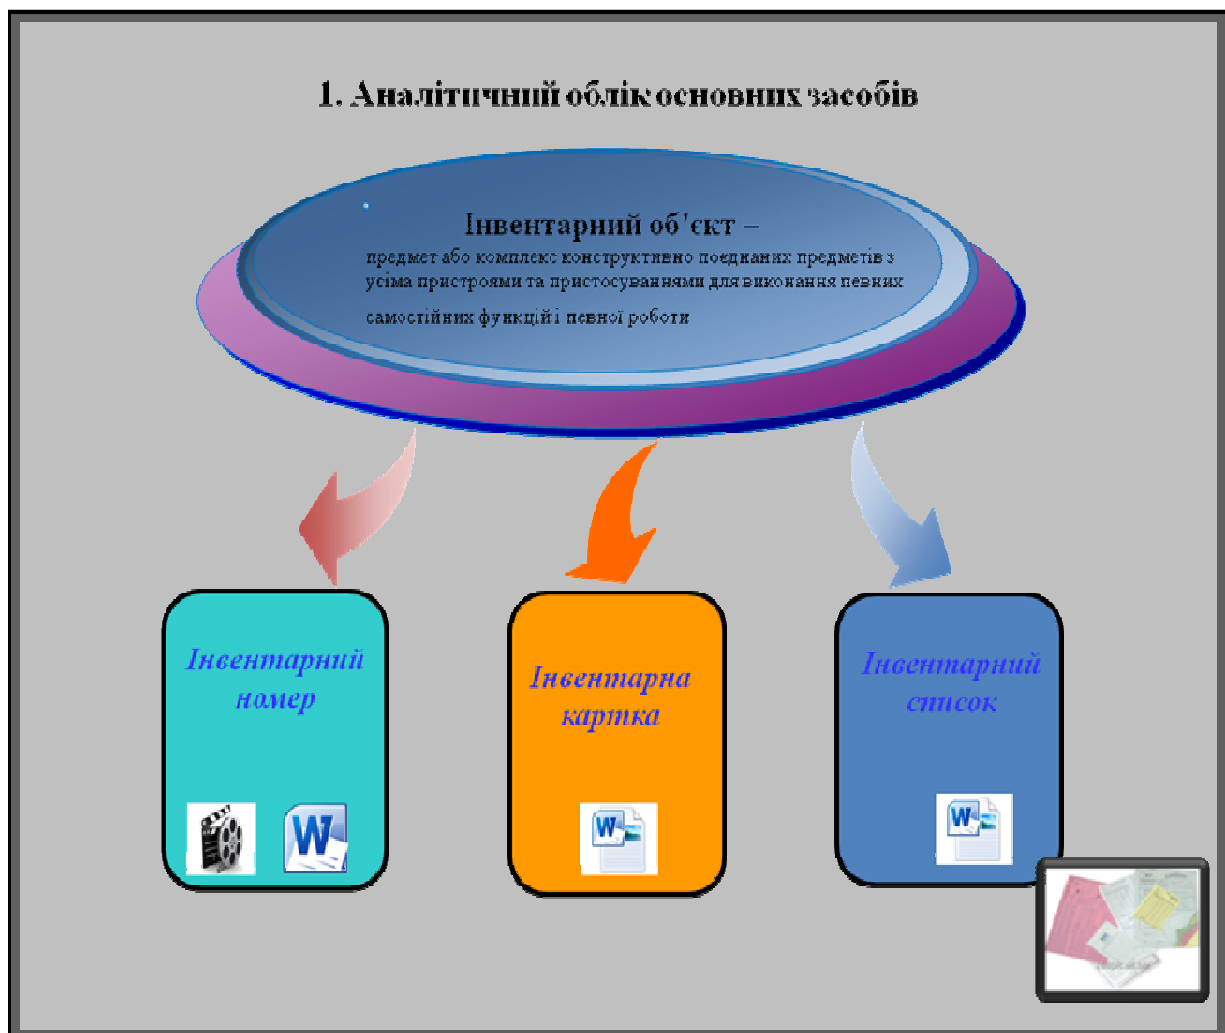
1. Аналітичний облік основних засобів

Інвентарний об'єкт –
предмет або комплекс конструктивно поєднаних предметів з усіма пристроями та пристосуваннями для виконання певних самостійних функцій і певної роботи

Інвентарний номер

Інвентарна картка

Інвентарний список